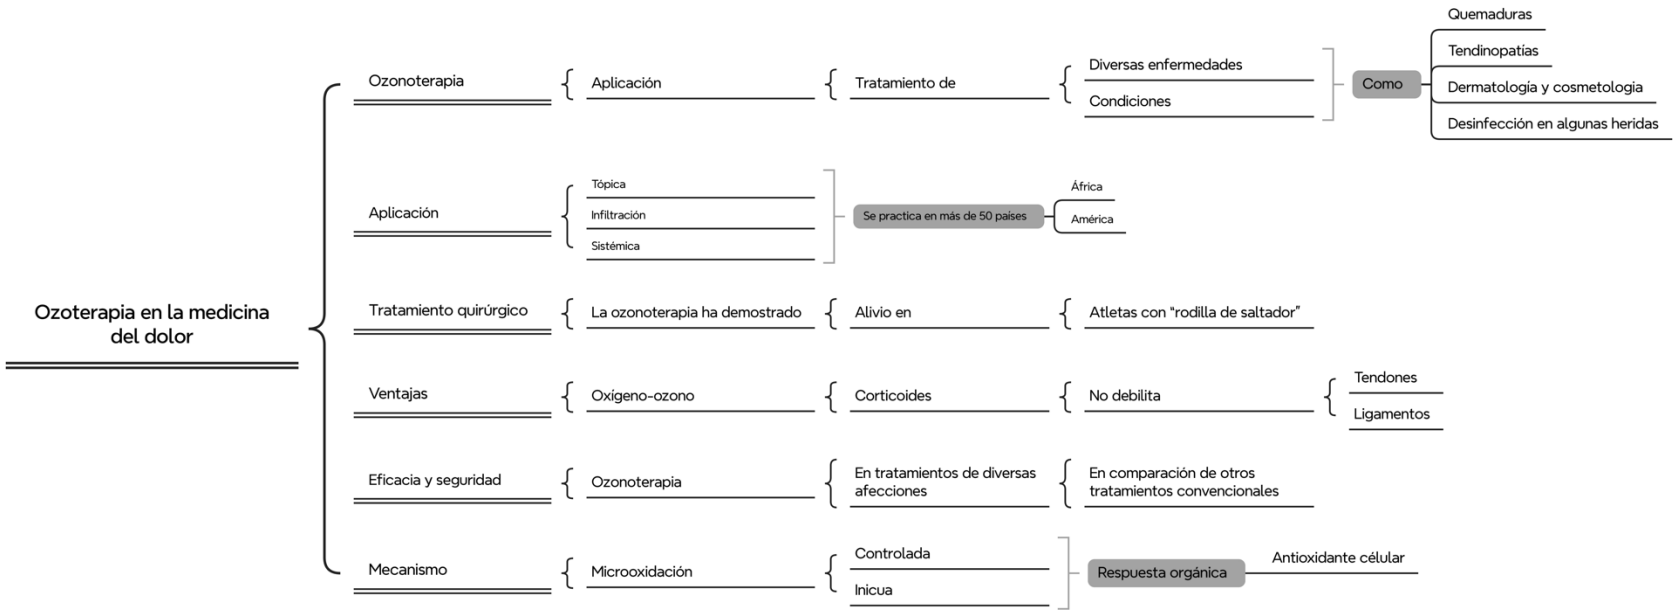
Ozoterapia en la medicina del dolor

Ozonoterapia
Aplicación
Tratamiento de
Diversas enfermedades
Condiciones
Como
Quemaduras
Tendinopatías
Dermatología y cosmetología
Desinfección en algunas heridas

Aplicación
Tópica
Infiltración
Sistémica
Se practica en más de 50 países
África
América

Tratamiento quirúrgico
La ozonoterapia ha demostrado
Alivio en
Atletas con "rodilla de saltador"

Ventajas
Oxígeno-ozono
Corticoides
No debilita
Tendones
Ligamentos

Eficacia y seguridad
Ozonoterapia
En tratamientos de diversas afecciones
En comparación de otros tratamientos convencionales

Mecanismo
Microoxidación
Controlada
Inicua
Respuesta orgánica
Antioxidante célular